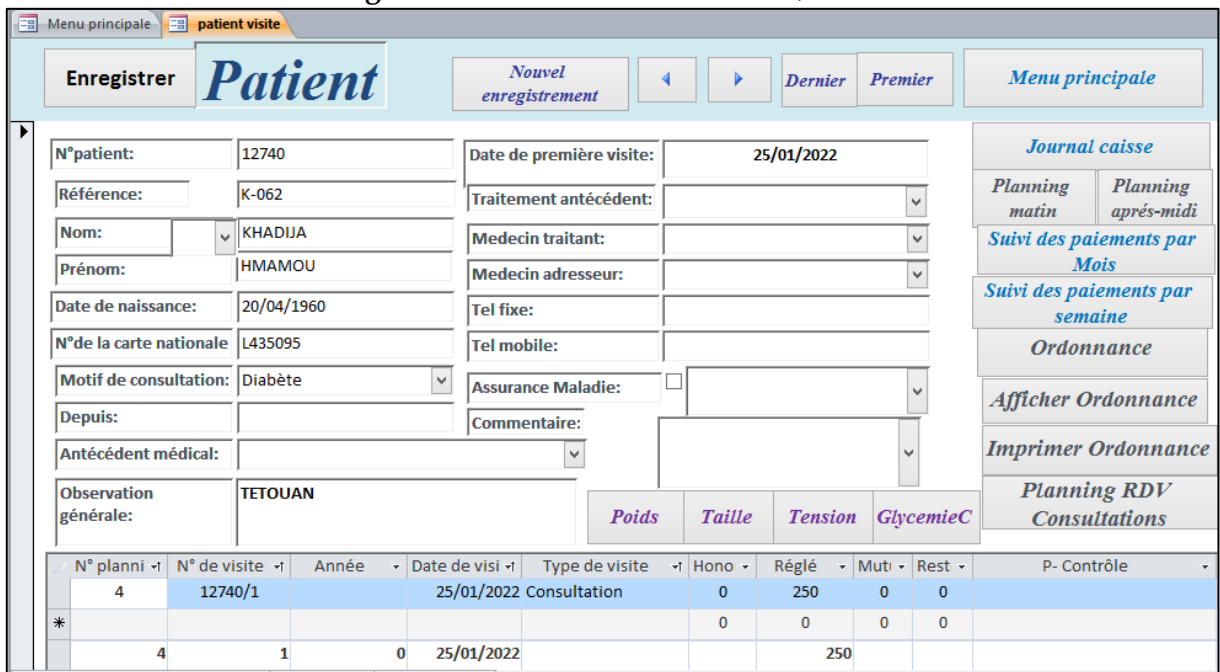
Menu principale | patient visite

Enregistrer

Patient

Nouvel enregistrement

Dernier

Premier

Menu principale

N°patient: 12740

Référence: K-062

Nom: KHADIJA

Prénom: HMAMOU

Date de naissance: 20/04/1960

N°de la carte nationale L435095

Motif de consultation: Diabète

Depuis:

Antécédent médical:

Observation générale: TETOUAN

Date de première visite: 25/01/2022

Traitement antécédent:

Medecin traitant:

Medecin adresseur:

Tel fixe:

Tel mobile:

Assurance Maladie:

Commentaire:

Journal caisse

Planning matin

Planning aprés-midi

Suivi des paiements par Mois

Suivi des paiements par semaine

Ordonnance

Afficher Ordonnance

Imprimer Ordonnance

Planning RDV Consultations

Poids

Taille

Tension

GlycemieC

| N° planni | N° de visite | Année | Date de visi | Type de visite | Hono | Réglé | Mut | Rest | P- Contrôle |
|---|---|---|---|---|---|---|---|---|---|
| 4 | 12740/1 | | 25/01/2022 | Consultation | 0 | 250 | 0 | 0 | |
| * | | | | | 0 | 0 | 0 | 0 | |
| 4 | 1 | 0 | 25/01/2022 | | | 250 | | | |